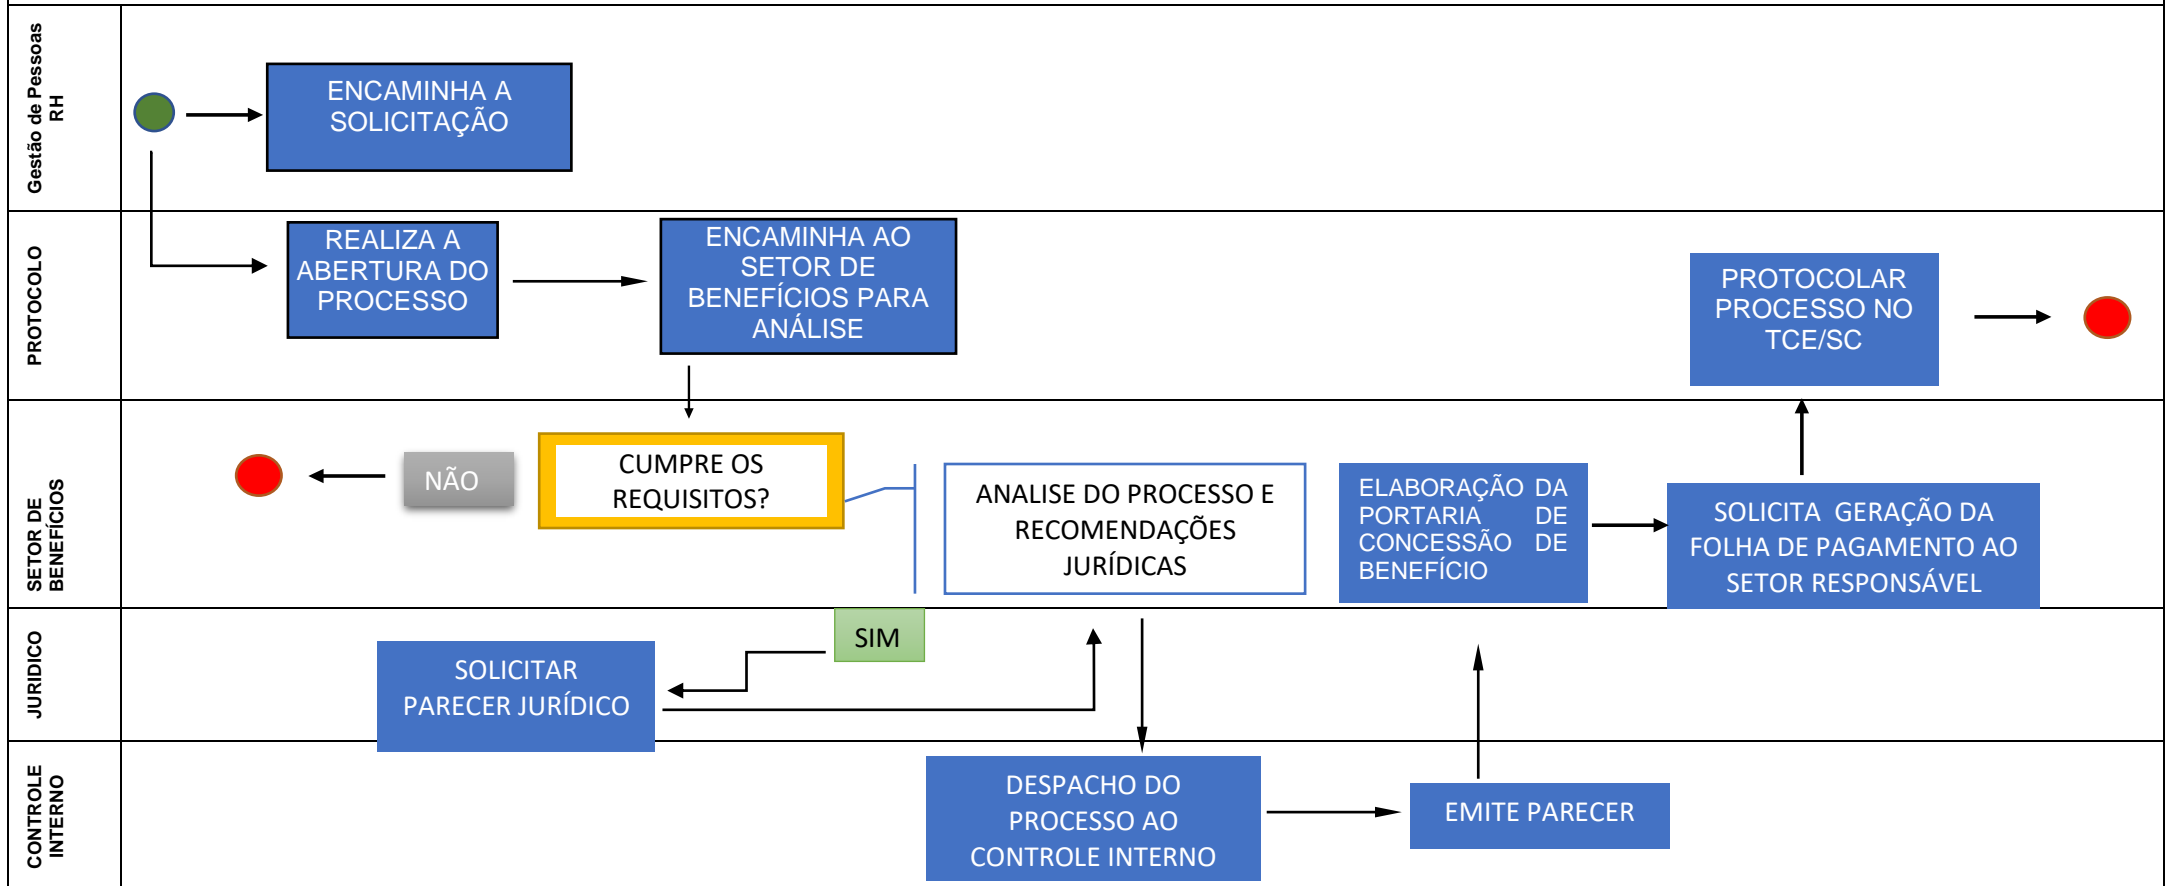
Gestão de Pessoas RH

ENCAMINHA A SOLICITAÇÃO

PROTOCOLO

REALIZA A ABERTURA DO PROCESSO

ENCAMINHA AO SETOR DE BENEFÍCIOS PARA ANÁLISE

PROTOCOLAR PROCESSO NO TCE/SC

SETOR DE BENEFÍCIOS

NÃO

CUMPRE OS REQUISITOS?

ANALISE DO PROCESSO E RECOMENDAÇÕES JURÍDICAS

ELABORAÇÃO DA PORTARIA DE CONCESSÃO DE BENEFÍCIO

SOLICITA GERAÇÃO DA FOLHA DE PAGAMENTO AO SETOR RESPONSÁVEL

JURIDICO

SIM

SOLICITAR PARECER JURÍDICO

CONTROLE INTERNO

DESPACHO DO PROCESSO AO CONTROLE INTERNO

EMITE PARECER